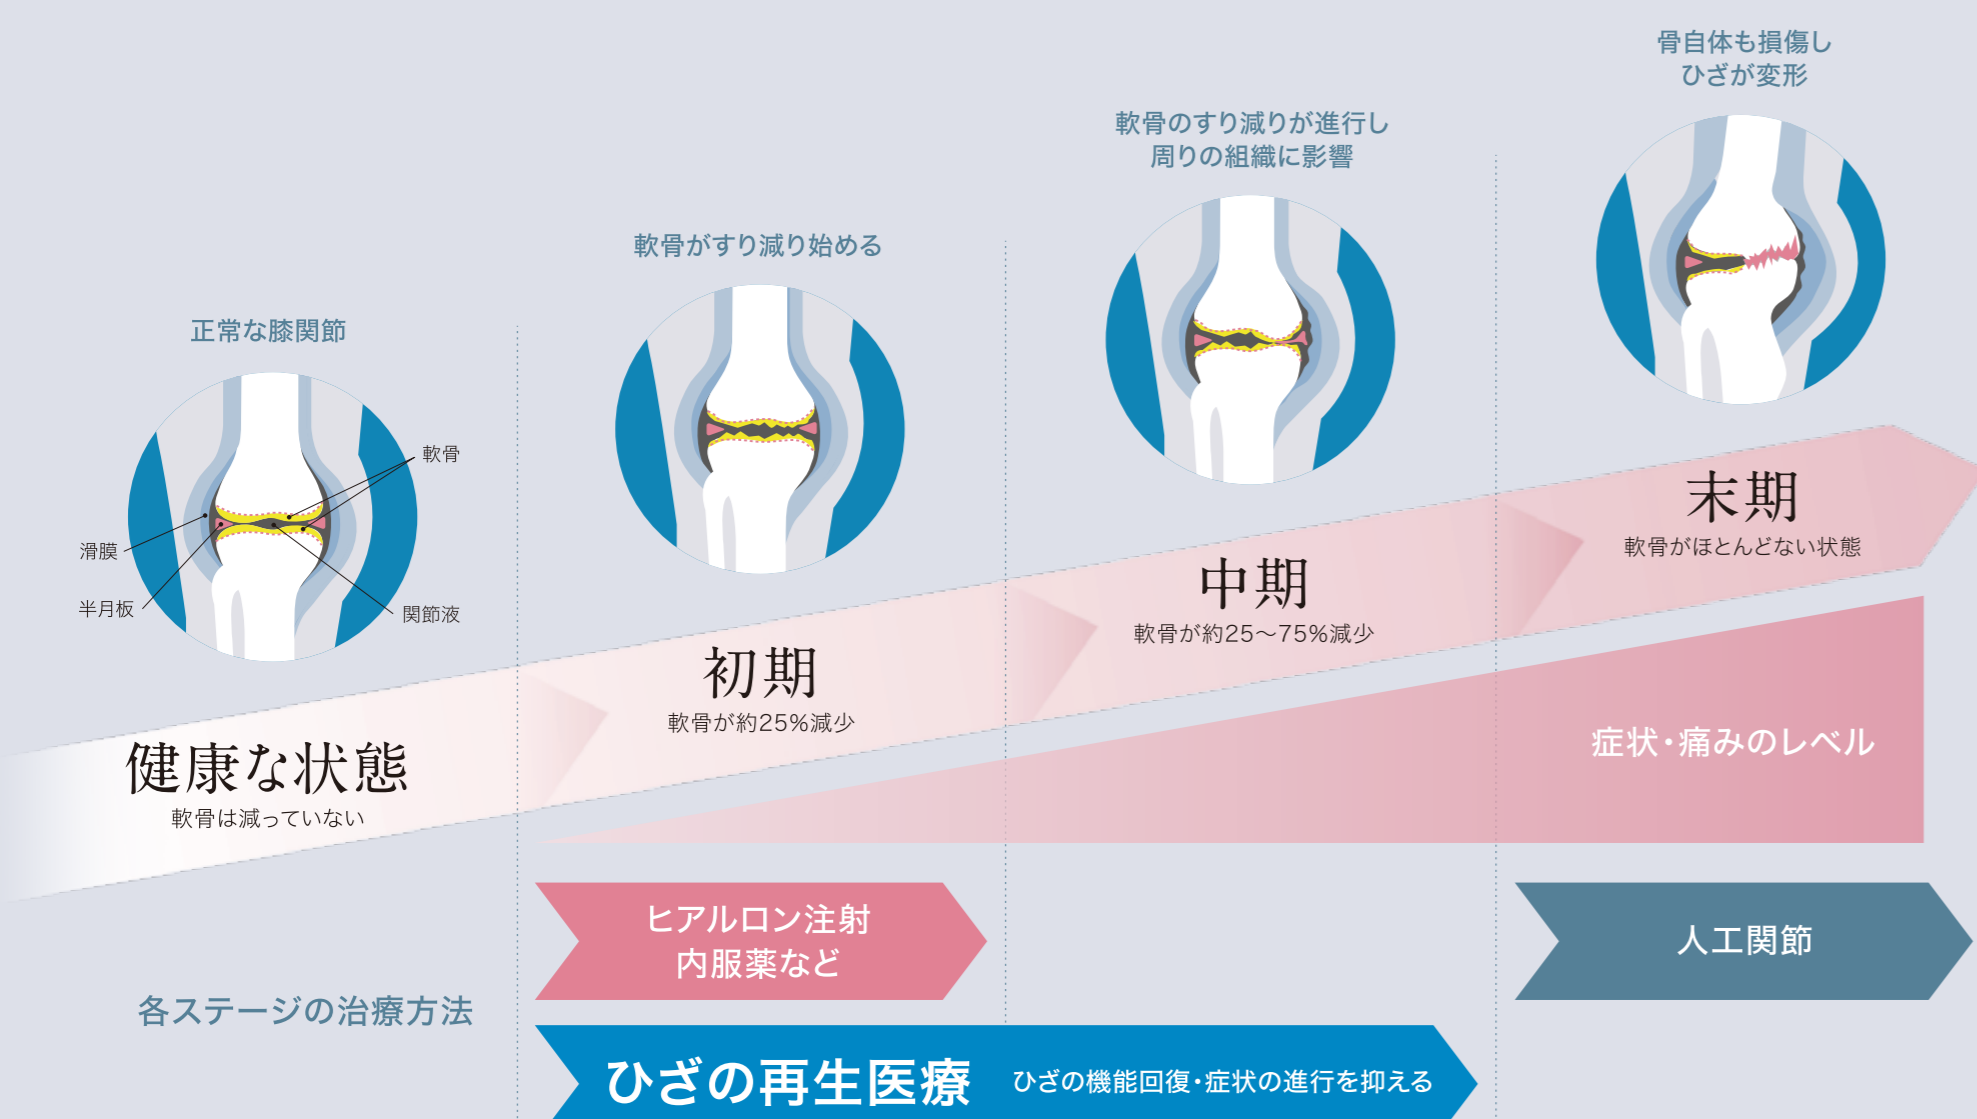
骨自体も損傷し
ひざが変形

軟骨のすり減りが進行し
周りの組織に影響

軟骨がすり減り始める

正常な膝関節

軟骨

滑膜

半月板

関節液

末期
軟骨がほとんどない状態

中期
軟骨が約25～75%減少

初期
軟骨が約25%減少

健康な状態
軟骨は減っていない

症状・痛みのレベル

ヒアルロン注射
内服薬など

人工関節

各ステージの治療方法

ひざの再生医療 ひざの機能回復・症状の進行を抑える